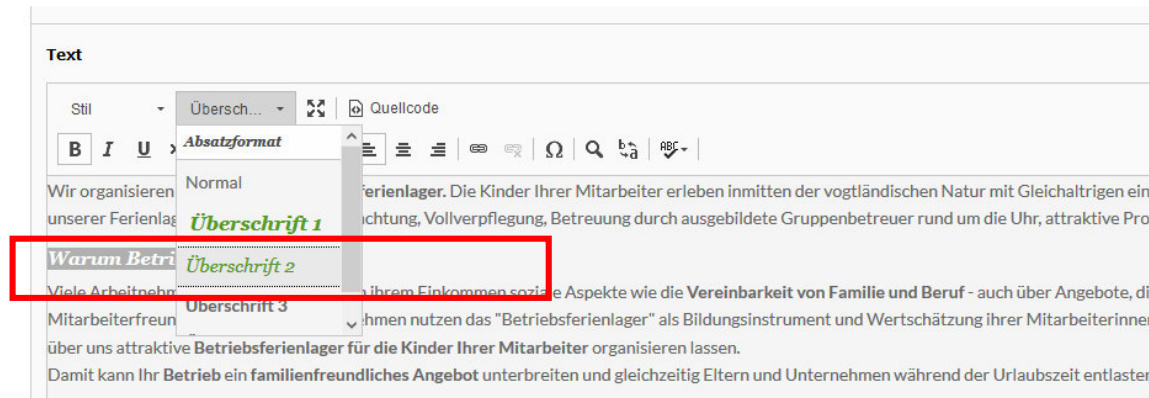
Text

Stil

Übersch...

Quellcode

B I U

Absatzformat

Normal

Überschrift 1

Überschrift 2

Überschrift 3

Wir organisieren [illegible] **ferienlager.** Die Kinder Ihrer Mitarbeiter erleben inmitten der vogtländischen Natur mit Gleichaltrigen ein unserer Ferienlag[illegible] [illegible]chtung, Vollverpflegung, Betreuung durch ausgebildete Gruppenbetreuer rund um die Uhr, attraktive Pro

Warum Betri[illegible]

Viele Arbeitnehm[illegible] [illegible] ihrem Einkommen soziale Aspekte wie die **Vereinbarkeit von Familie und Beruf** - auch über Angebote, di Mitarbeiterfreun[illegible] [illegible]hmen nutzen das "Betriebsferienlager" als Bildungsinstrument und Wertschätzung ihrer Mitarbeiterinne über uns attraktive **Betriebsferienlager für die Kinder Ihrer Mitarbeiter** organisieren lassen.
Damit kann Ihr **Betrieb** ein **familienfreundliches Angebot** unterbreiten und gleichzeitig Eltern und Unternehmen während der Urlaubszeit entlaster